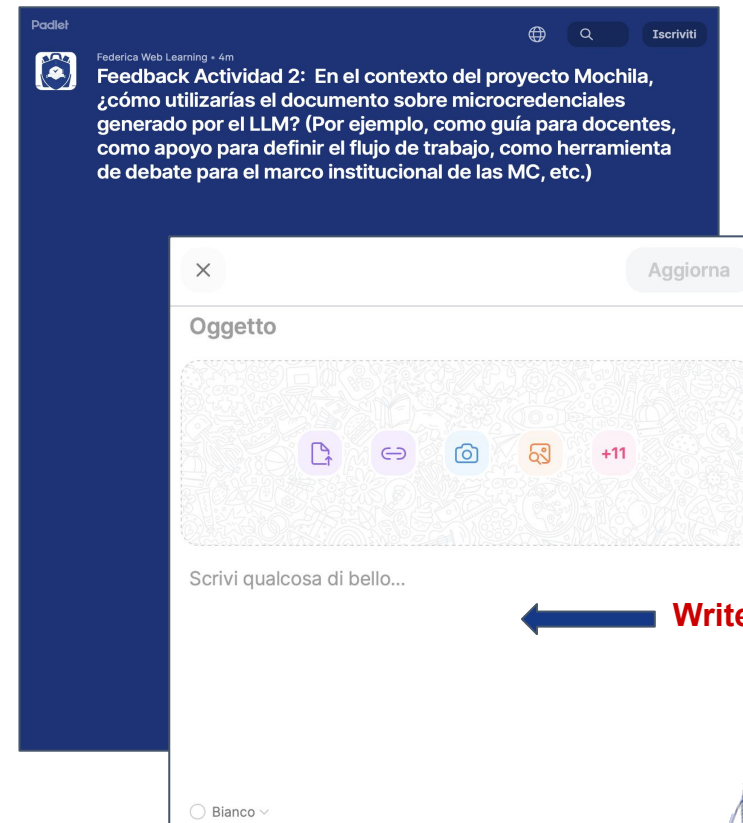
Padlet

Iscriviti

Federica Web Learning • 4m

Feedback Actividad 2: En el contexto del proyecto Mochila, ¿cómo utilizarías el documento sobre microcredenciales generado por el LLM? (Por ejemplo, como guía para docentes, como apoyo para definir el flujo de trabajo, como herramienta de debate para el marco institucional de las MC, etc.)

×

Aggiorna

Oggetto

+11

Scrivi qualcosa di bello...

Write

Bianco